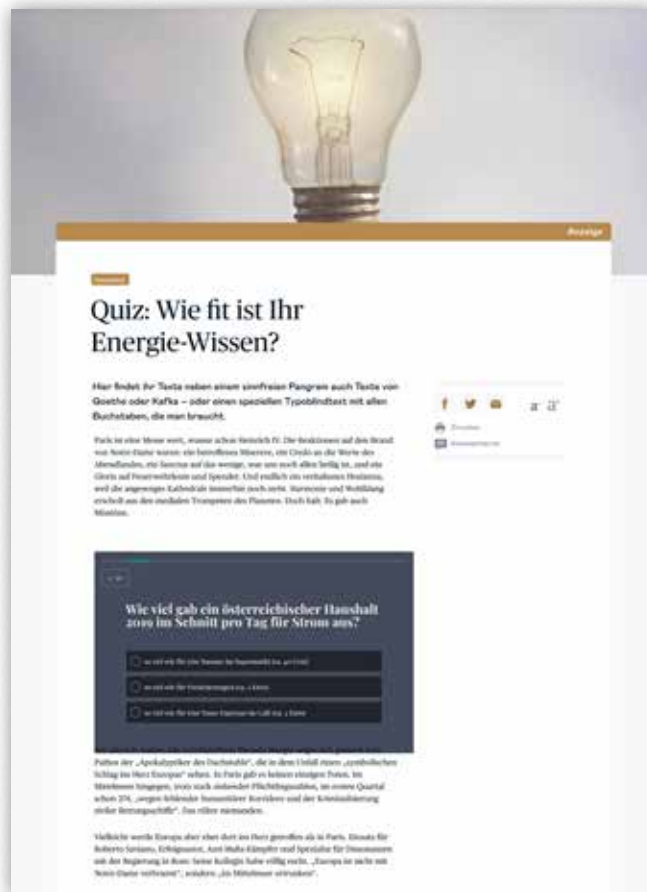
Anzeige

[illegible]

Quiz: Wie fit ist Ihr Energie-Wissen?

Hier findet ihr Texte neben einem sinnfreien Pangram auch Texte von Goethe oder Kafka – oder einen speziellen Typoblindtext mit allen Buchstaben, die man braucht.

Paris ist eine Messe wert, wusste schon Heinrich IV. Die Reaktionen auf den Brand von Notre-Dame waren: ein betroffenes Macron, ein Credo an die Werte des Abendlandes, ein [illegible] auf das wenige, was uns noch allen heilig ist, und ein Gloria auf Feuerwehrleute und Spender. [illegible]

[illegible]

Wie viel gab ein österreichischer Haushalt 2019 im Schnitt pro Tag für Strom aus?

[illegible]

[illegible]

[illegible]

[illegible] Pathos der „Apokalyptiker des Dachstuhls", die in dem Unfall einen „symbolischen Schlag ins Herz Europas" sehen. In Paris gab es keinen einzigen Toten. Im Mittelmeer hingegen, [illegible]

Vielleicht wurde Europa aber eher dort ins Herz getroffen als in Paris. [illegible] „Europa ist nicht mit Notre-Dame verbrannt", sondern „im Mittelmeer ertrunken".